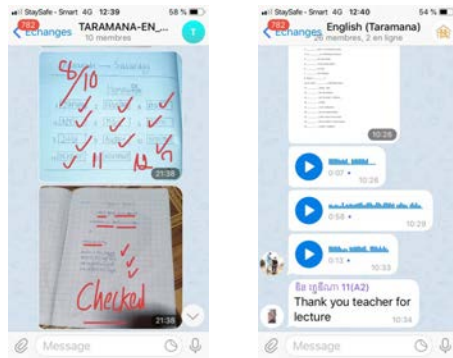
StaySafe - Smart 4G 12:39
58 %
782
Echanges
TARAMANA-EN...
10 membres
T
8/10
— Saturday
11
12
21:38
Checked
21:38

StaySafe - Smart 4G 12:40
54 %
782
Echanges
English (Taramana)
10 membres, 2 en ligne
10:26
0:07
10:28
0:58
10:29
0:13
10:33
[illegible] 11(A2)
Thank you teacher for lecture
10:34
Message
Message